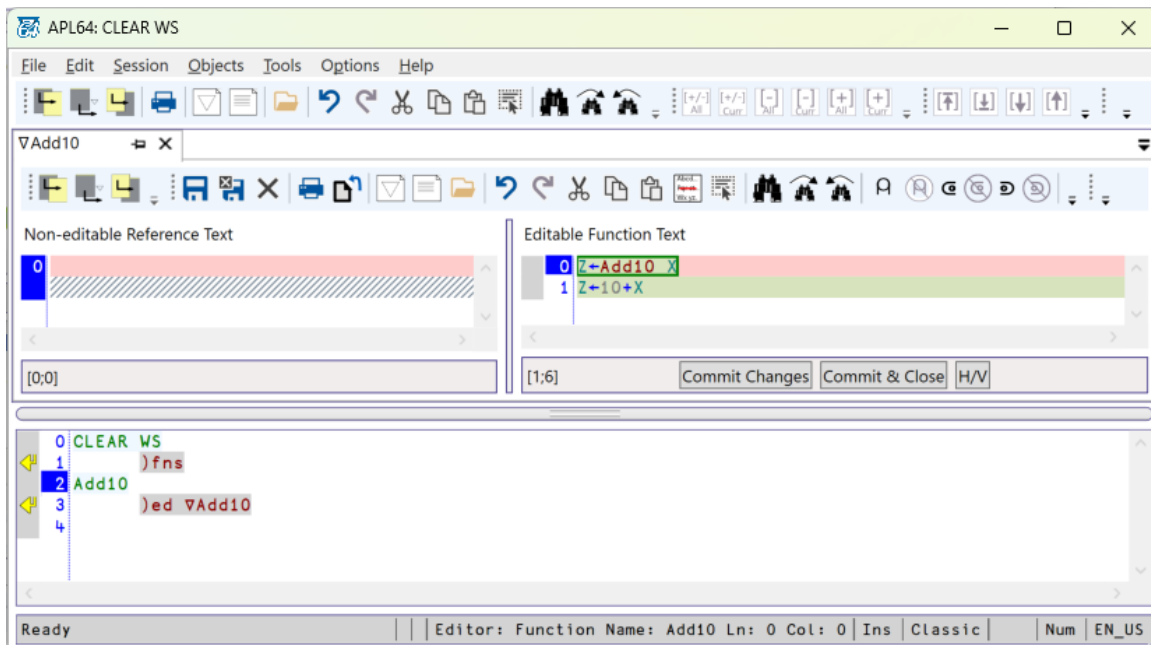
APL64: CLEAR WS

File Edit Session Objects Tools Options Help

[+/-] All [+/-] Curr [-] All [-] Curr [+] All [+] Curr

∇Add10

Non-editable Reference Text

0

[0;0]

Editable Function Text

0 Z←Add10 X
1 Z←10+X

[1;6]

Commit Changes Commit & Close H/V

0 CLEAR WS
1 )fns
2 Add10
3 )ed ∇Add10
4

Ready | Editor: Function Name: Add10 Ln: 0 Col: 0 | Ins | Classic | Num | EN_US